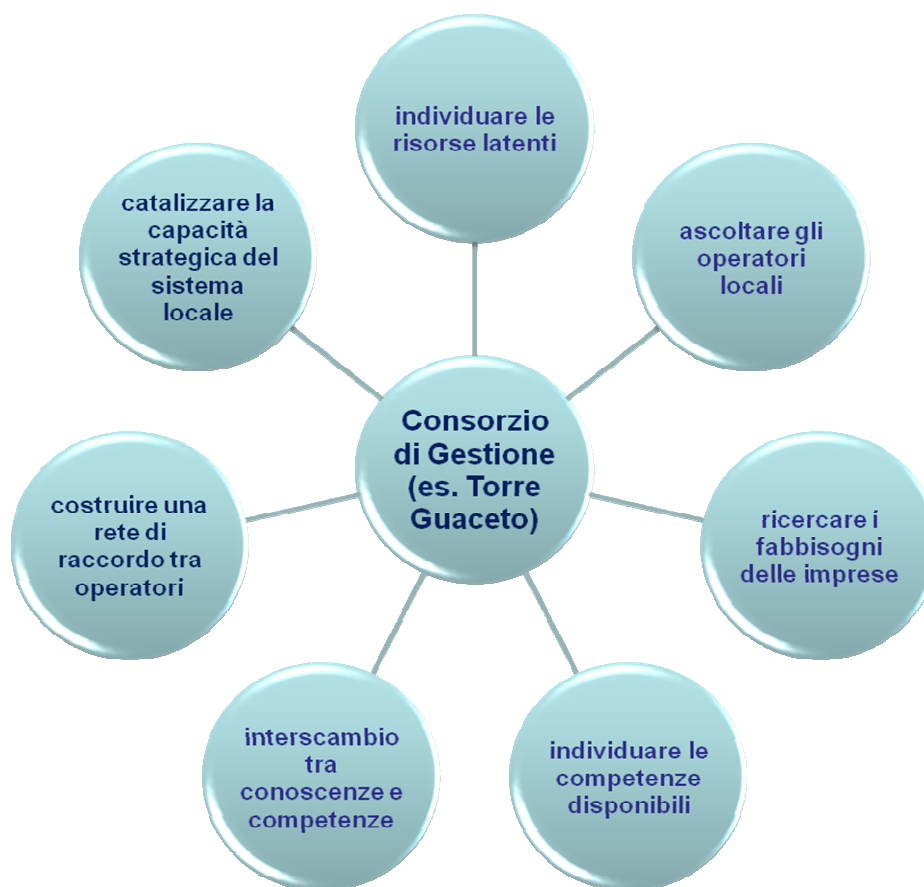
Consorzio di Gestione (es. Torre Guaceto)

individuare le risorse latenti

ascoltare gli operatori locali

ricercare i fabbisogni delle imprese

individuare le competenze disponibili

interscambio tra conoscenze e competenze

costruire una rete di raccordo tra operatori

catalizzare la capacità strategica del sistema locale